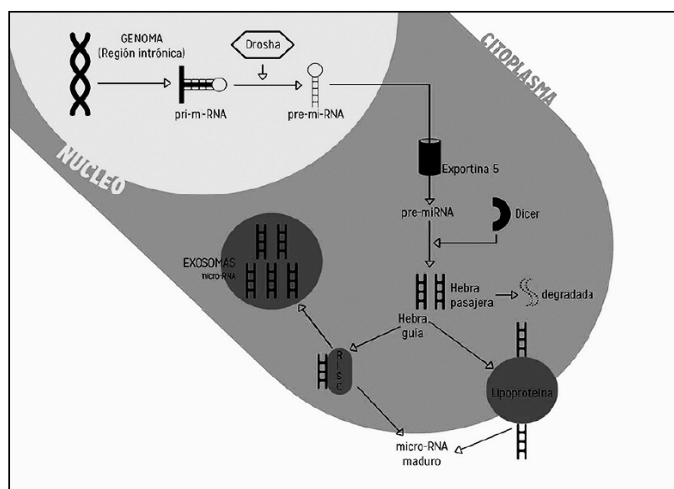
GENOMA
(Región intrónica)

Drosha

pri-m-RNA

pre-mi-RNA

CITOPLASMA

NUCLEO

Exportina 5

pre-miRNA

Dicer

EXOSOMAS
micro-RNA

Hebra pasajera

degradada

Hebra guía

R
I
S
C

Lipoproteína

micro-RNA maduro